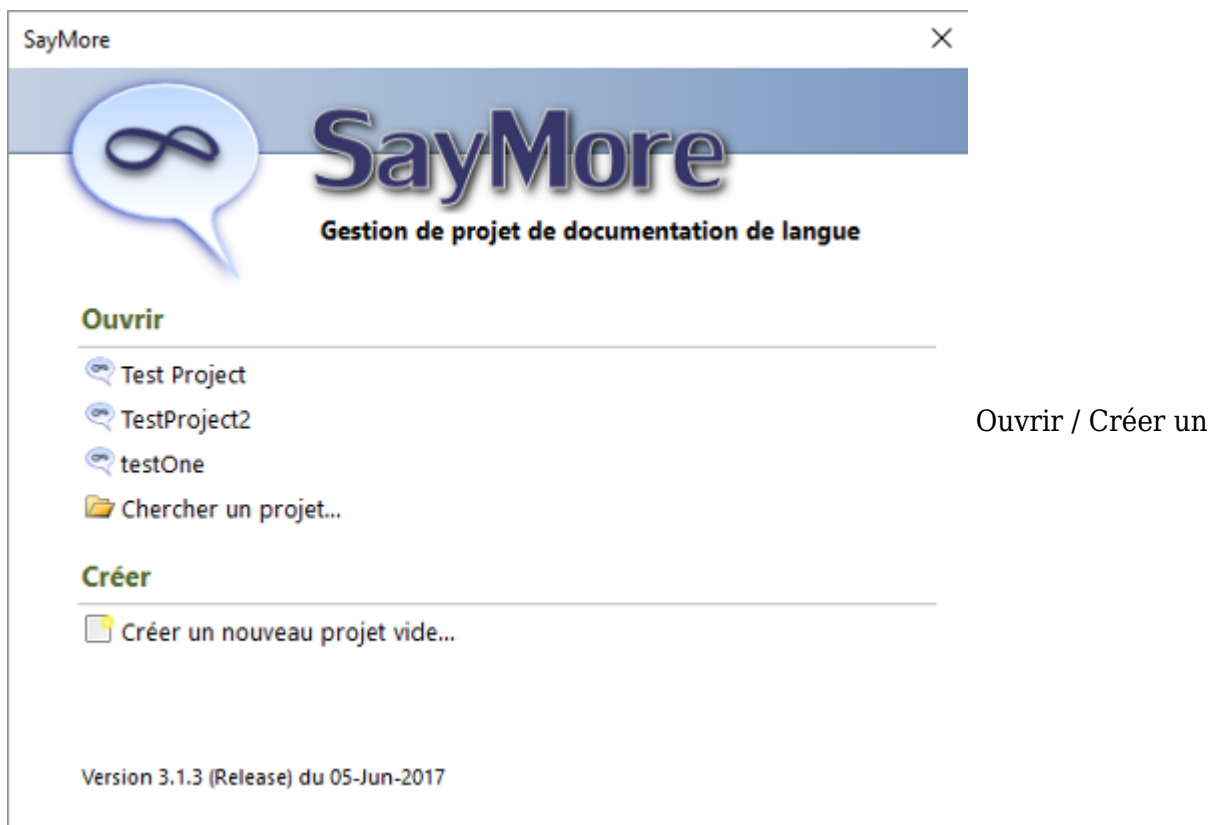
SayMore

×

SayMore

Gestion de projet de documentation de langue

Ouvrir

Test Project

TestProject2

testOne

Chercher un projet...

Créer

Créer un nouveau projet vide...

Version 3.1.3 (Release) du 05-Jun-2017

Ouvrir / Créer un